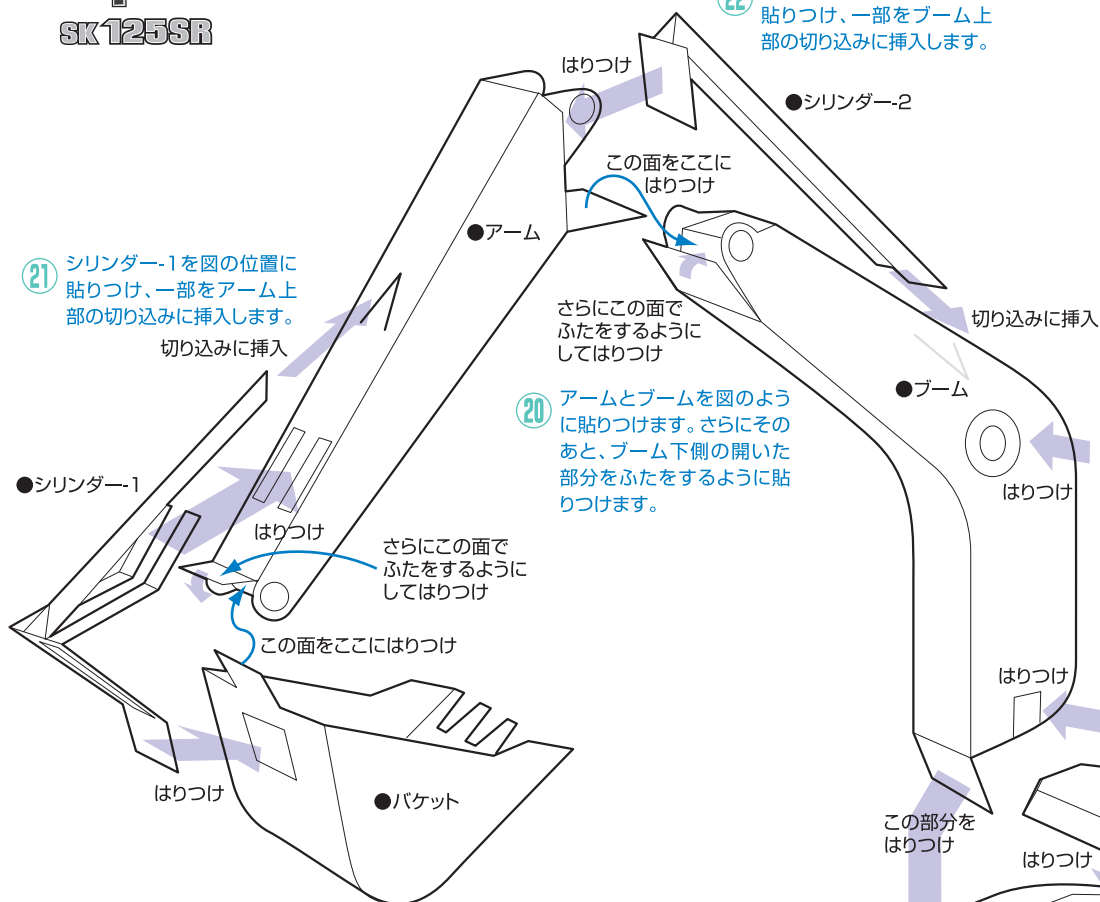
SK125SR

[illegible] 貼りつけ、一部をブーム上部の切り込みに挿入します。

はりつけ

●シリンダー-2

この面をここにはりつけ

●アーム

21 シリンダー-1を図の位置に貼りつけ、一部をアーム上部の切り込みに挿入します。

切り込みに挿入

さらにこの面でふたをするようにしてはりつけ

切り込みに挿入

20 アームとブームを図のように貼りつけます。さらにそのあと、ブーム下側の開いた部分をふたをするように貼りつけます。

●ブーム

はりつけ

●シリンダー-1

はりつけ

さらにこの面でふたをするようにしてはりつけ

この面をここにはりつけ

はりつけ

はりつけ

●バケット

この部分をはりつけ

はりつけ